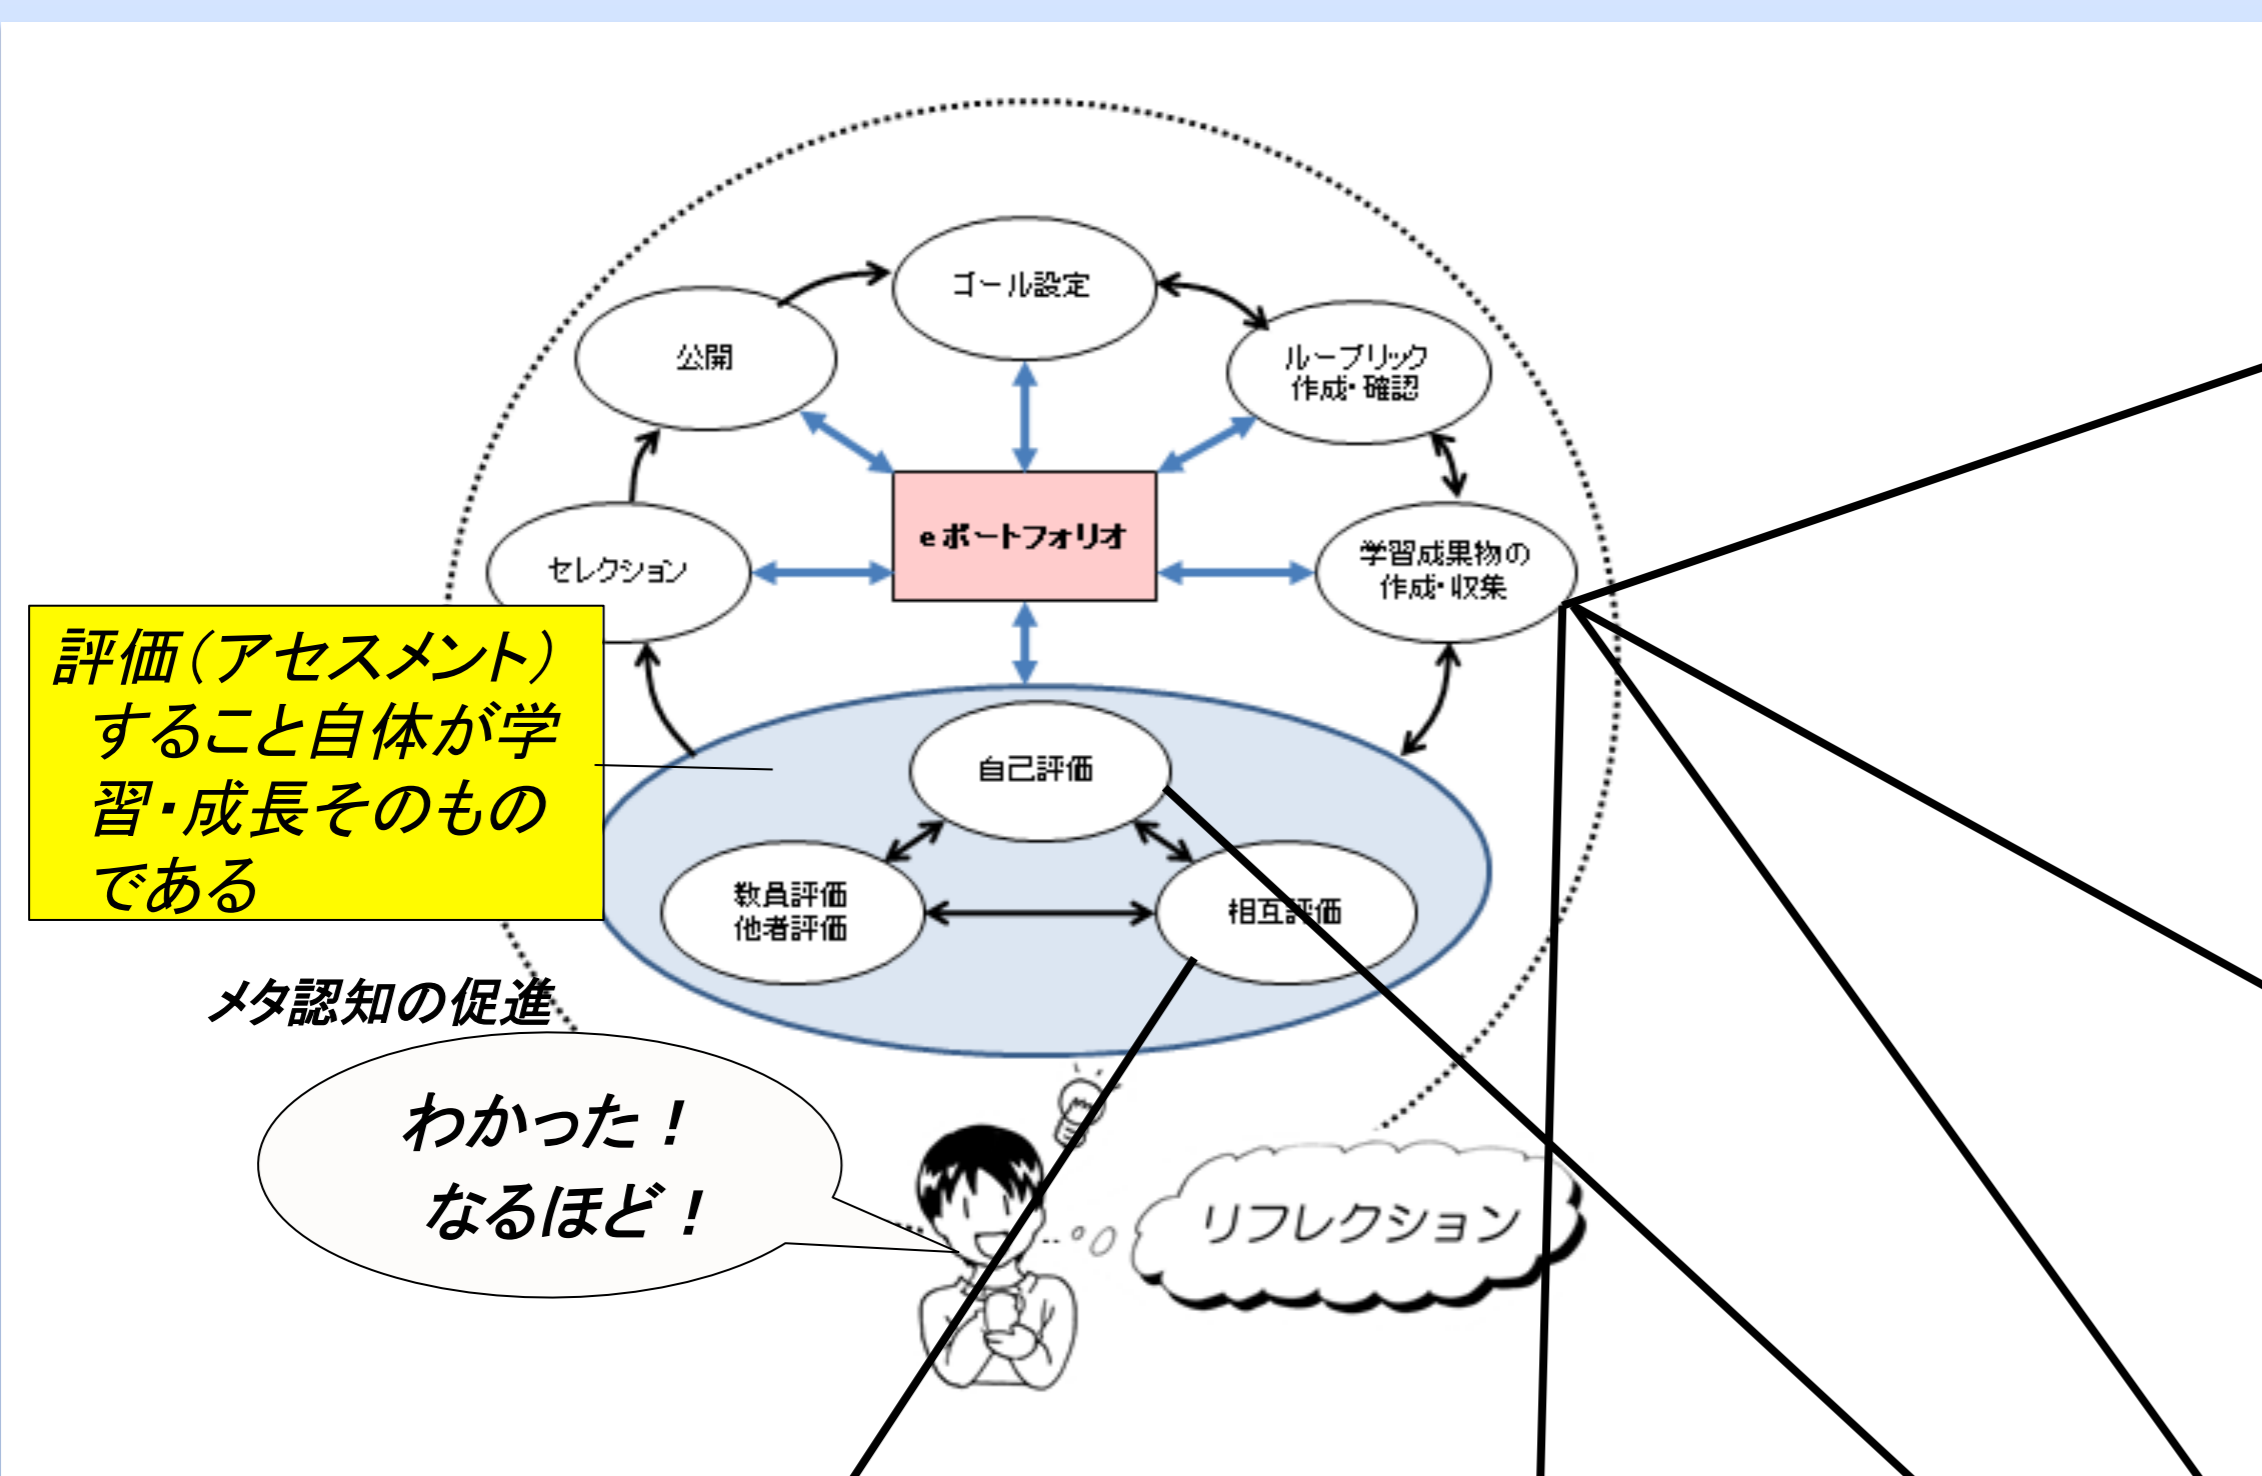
ゴール設定

公開

ルーブリック
作成・確認

eポートフォリオ

セレクション

学習成果物の
作成・収集

評価(アセスメント)することと自体が学習・成長そのものである

自己評価

教員評価
他者評価

相互評価

メタ認知の促進

わかった！
なるほど！

リフレクション